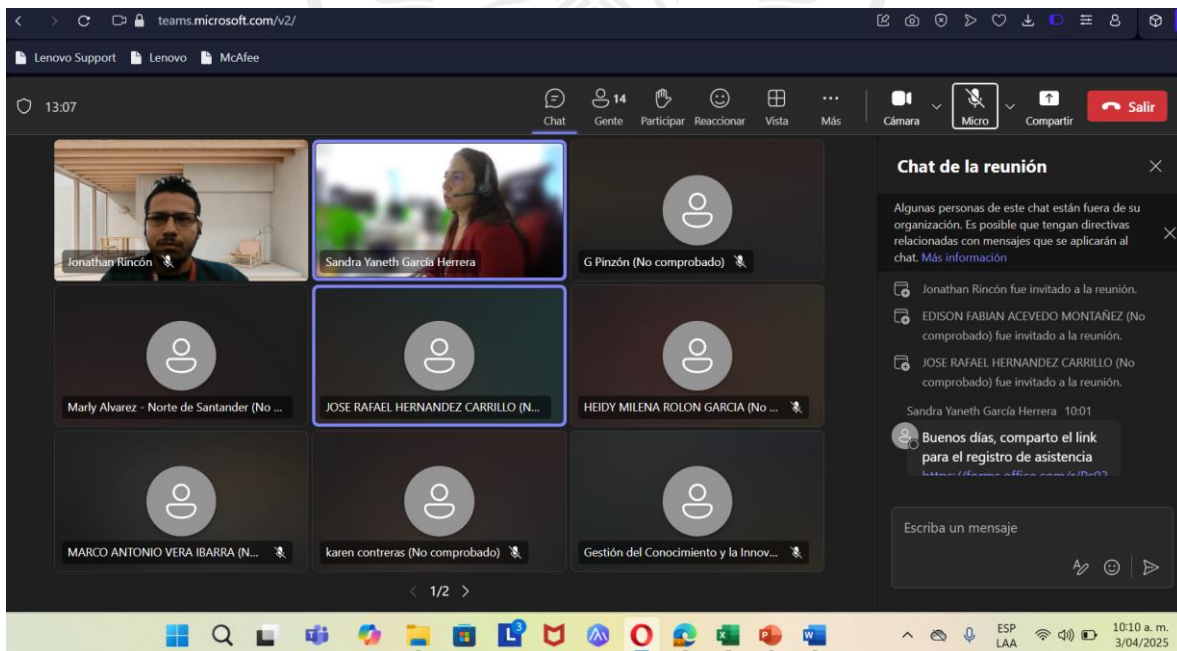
teams.microsoft.com/v2/

Lenovo Support Lenovo McAfee

13:07

Chat 14 Gente Participar Reaccionar Vista Más Cámara Micro Compartir Salir

Jonathan Rincón
Sandra Yaneth García Herrera
G Pinzón (No comprobado)
Marly Alvarez - Norte de Santander (No ...
JOSE RAFAEL HERNANDEZ CARRILLO (N...
HEIDY MILENA ROLON GARCIA (No ...
MARCO ANTONIO VERA IBARRA (N...
karen contreras (No comprobado)
Gestión del Conocimiento y la Innov...

1/2

Chat de la reunión

Algunas personas de este chat están fuera de su organización. Es posible que tengan directivas relacionadas con mensajes que se aplicarán al chat. Más información

Jonathan Rincón fue invitado a la reunión.

EDISON FABIAN ACEVEDO MONTAÑEZ (No comprobado) fue invitado a la reunión.

JOSE RAFAEL HERNANDEZ CARRILLO (No comprobado) fue invitado a la reunión.

Sandra Yaneth García Herrera 10:01

Buenos días, comparto el link para el registro de asistencia

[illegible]

Escriba un mensaje

ESP LAA 10:10 a. m. 3/04/2025